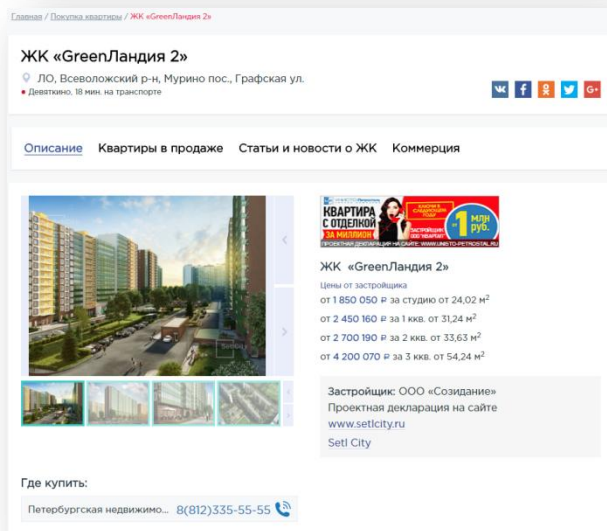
Главная / Покупка квартиры / ЖК «GreenЛандия 2»

ЖК «GreenЛандия 2»

ЛО, Всеволожский р-н, Мурино пос., Графская ул.
Девяткино, 18 мин. на транспорте

Описание Квартиры в продаже Статьи и новости о ЖК Коммерция

КВАРТИРА С ОТДЕЛКОЙ ЗА МИЛЛИОН 1 млн руб.
ПРОЕКТНАЯ ДЕКЛАРАЦИЯ НА САЙТЕ: WWW.UNISTO-PETROSTAL.RU

ЖК «GreenЛандия 2»
Цены от застройщика
от 1 850 050 ₽ за студию от 24,02 м$^2$
от 2 450 160 ₽ за 1 ккв. от 31,24 м$^2$
от 2 700 190 ₽ за 2 ккв. от 33,63 м$^2$
от 4 200 070 ₽ за 3 ккв. от 54,24 м$^2$

Застройщик: ООО «Созидание»
Проектная декларация на сайте
www.setlcity.ru
Setl City

Где купить:
Петербургская недвижимо... 8(812)335-55-55